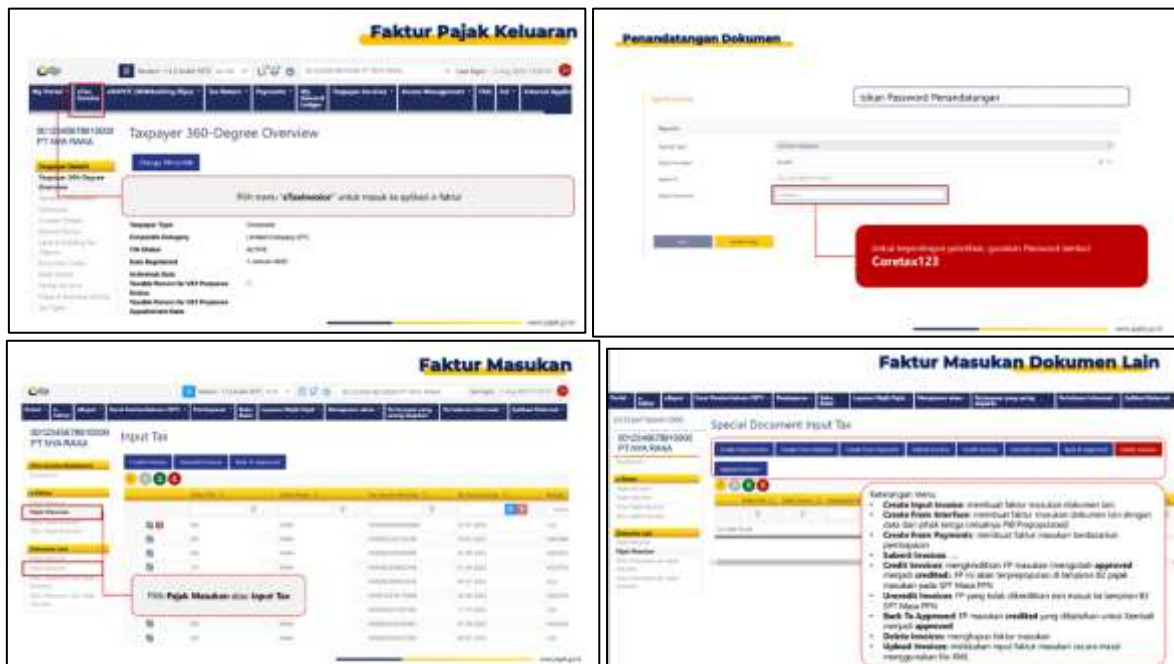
Faktur Pajak Keluaran

0012345678910000
PT NIVA RAKA

Taxpayer 360-Degree Overview

Pilih menu "eTaxInvoice" untuk masuk ke aplikasi e-faktur

Taxpayer Type
Corporate Category
TIN Status
Date Registered

Penandatangan Dokumen

Isikan Password Penandatangan

Untuk kepentingan simulasi, gunakan Password berikut:
Coretax123

Faktur Masukan

0012345678910000
PT NIVA RAKA

Input Tax

Pajak Masukan

Pilih Pajak Masukan atau Input Tax

Faktur Masukan Dokumen Lain

0012345678910000
PT NIVA RAKA

Special Document Input Tax

Keterangan Menu:
• Create Input Invoice: membuat faktur masukan dokumen lain
• Create from Interface: membuat faktur masukan dokumen lain dengan data dari pihak ketiga (misalnya PIB Prepopulated)
• Create from Payments: membuat faktur masukan berdasarkan pembayaran
• Submit Invoices: ...
• Credit Invoices: mengkreditkan FP masukan (mengubah approved menjadi credited). FP ini akan terpopulasi di lampiran B2 pajak masukan pada SPT Masa PPN
• Uncredit Invoices: FP yang tidak dikreditkan dan masuk ke lampiran B3 SPT Masa PPN
• Back To Approved: FP masukan credited yang dikembalikan untuk menjadi approved
• Delete Invoices: menghapus faktur masukan
• Upload Invoices: melakukan input faktur masukan secara masal menggunakan file XML